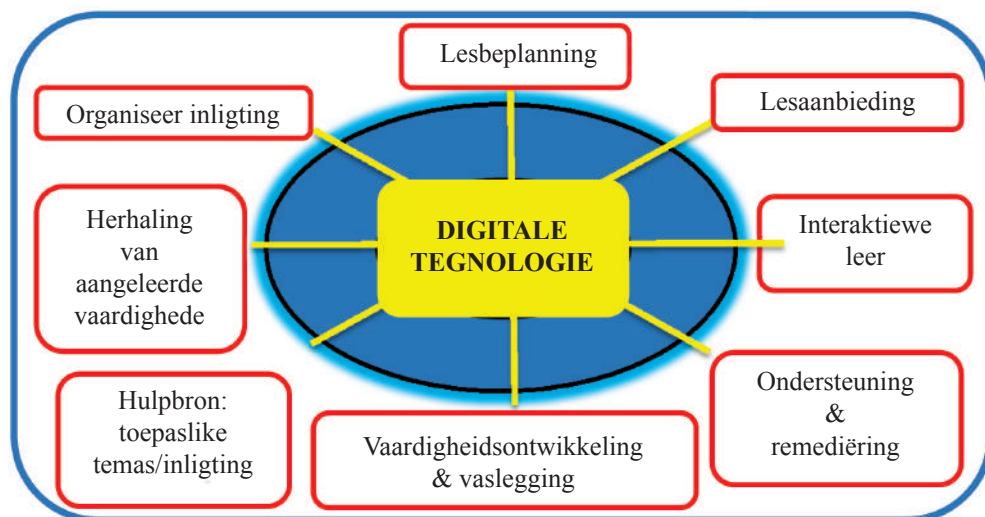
Lesbeplanning

Organiseer inligting

Lesaanbieding

DIGITALE TEGNOLOGIE

Herhaling van aangeleerde vaardighede

Interaktiewe leer

Hulpbron: toepaslike temas/inligting

Vaardigheidsontwikkeling & vaslegging

Ondersteuning & remediëring